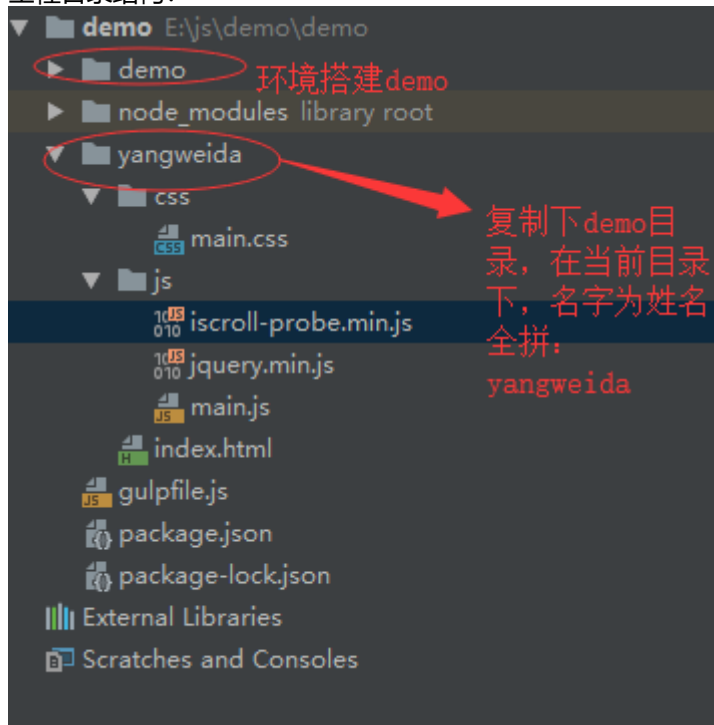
demo E:\js\demo\demo
demo
环境搭建demo
node_modules library root
yangweida
css
main.css
js
iscroll-probe.min.js
jquery.min.js
main.js
index.html
gulpfile.js
package.json
package-lock.json
External Libraries
Scratches and Consoles

复制下demo目录，在当前目录下，名字为姓名全拼：yangweida